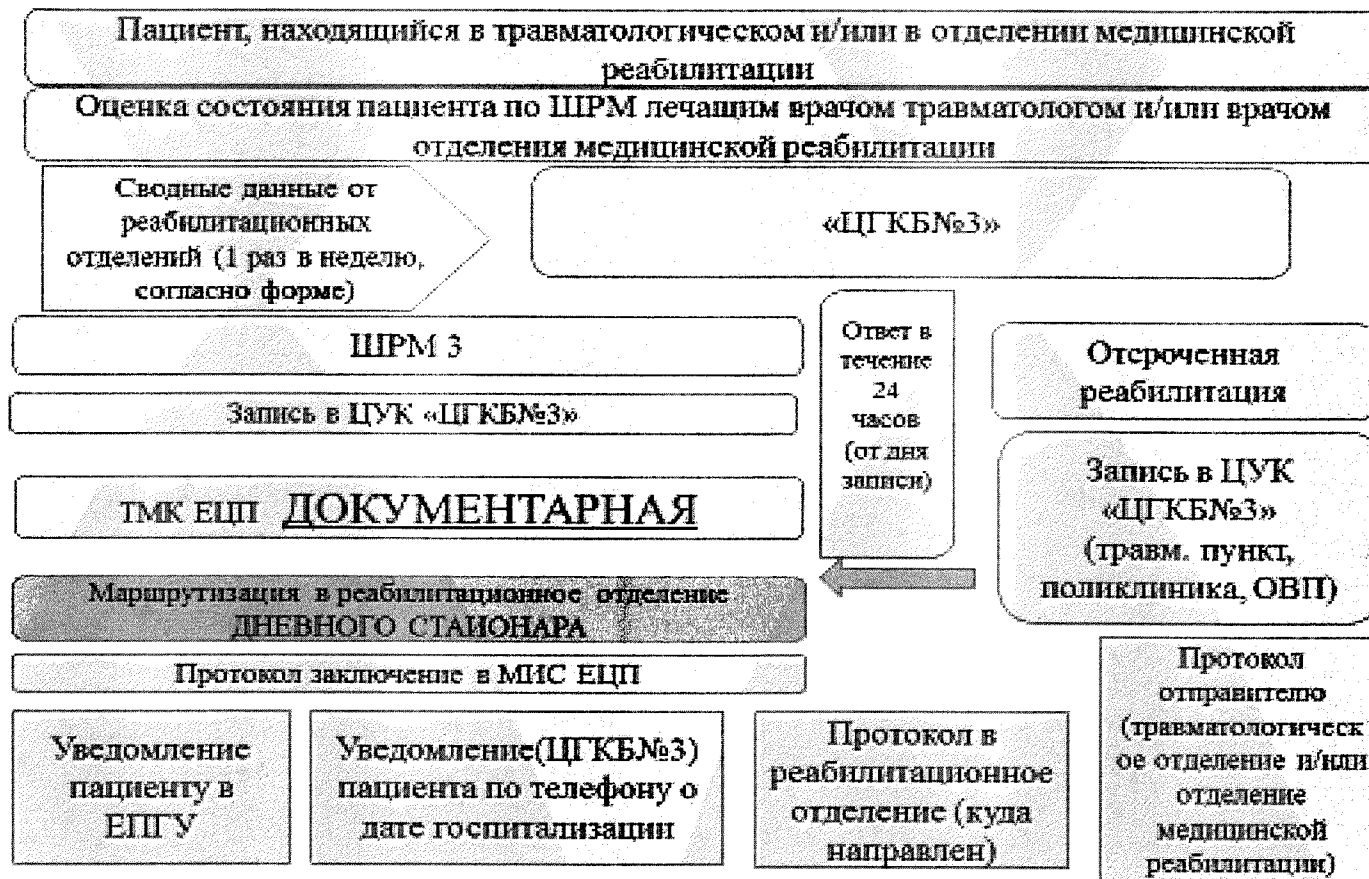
Пациент, находящийся в травматологическом и/или в отделении медицинской реабилитации

Оценка состояния пациента по ШРМ лечащим врачом травматологом и/или врачом отделения медицинской реабилитации

Сводные данные от реабилитационных отделений (1 раз в неделю, согласно форме)

«ЦГКБ№3»

ШРМ 3

Запись в ЦУК «ЦГКБ№3»

ТМК ЕЦП ДОКУМЕНТАРНАЯ

Ответ в течение 24 часов (от дня записи)

Отсроченная реабилитация

Запись в ЦУК «ЦГКБ№3» (травм. пункт, поликлиника, ОВП)

Маршрутизация в реабилитационное отделение ДНЕВНОГО СТАЦИОНАРА

Протокол заключение в МИС ЕЦП

Уведомление пациенту в ЕПГУ

Уведомление(ЦГКБ№3) пациента по телефону о дате госпитализации

Протокол в реабилитационное отделение (куда направлен)

Протокол отправителю (травматологическое отделение и/или отделение медицинской реабилитации)